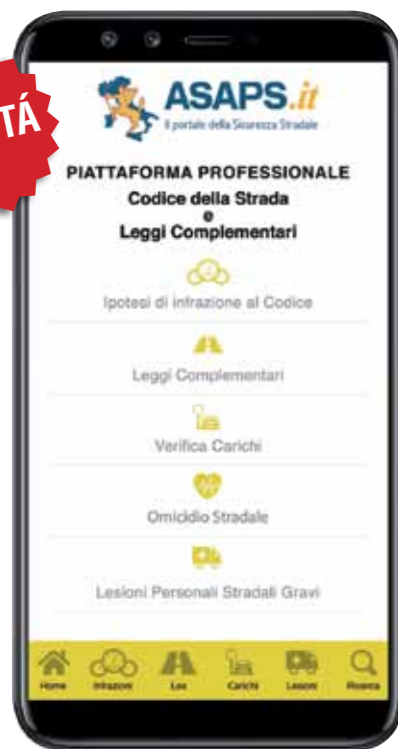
TÁ

ASAPS.it
Il portale della Sicurezza Stradale

PIATTAFORMA PROFESSIONALE
Codice della Strada
e
Leggi Complementari

Ipotesi di infrazione al Codice

Leggi Complementari

Verifica Carichi

Omicidio Stradale

Lesioni Personali Stradali Gravi

Home Infrazioni Lex Carichi Lesioni Ricerca